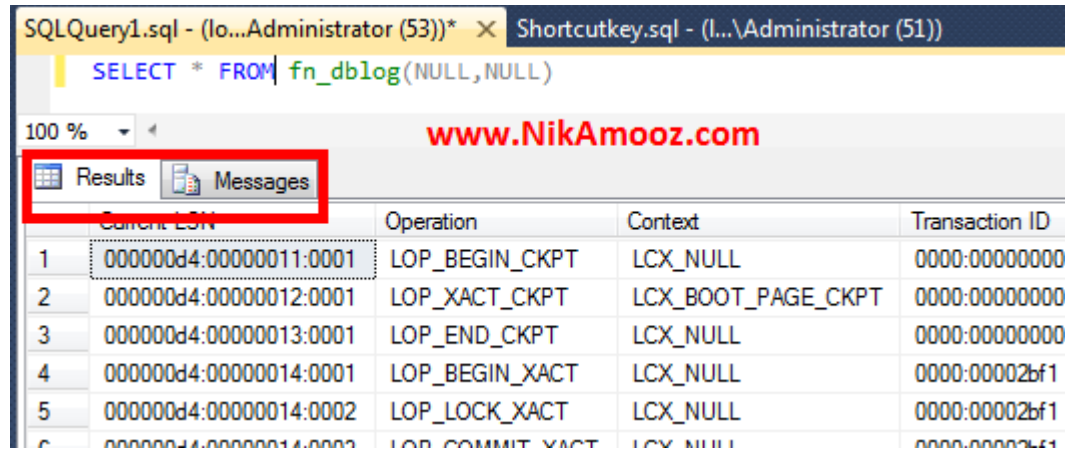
SQLQuery1.sql - (lo...Administrator (53))* ✕ Shortcutkey.sql - (l...\Administrator (51))

SELECT * FROM fn_dblog(NULL,NULL)

100 %

www.NikAmooz.com

Results Messages

| | Current LSN | Operation | Context | Transaction ID |
|---|---|---|---|---|
| 1 | 000000d4:00000011:0001 | LOP_BEGIN_CKPT | LCX_NULL | 0000:00000000 |
| 2 | 000000d4:00000012:0001 | LOP_XACT_CKPT | LCX_BOOT_PAGE_CKPT | 0000:00000000 |
| 3 | 000000d4:00000013:0001 | LOP_END_CKPT | LCX_NULL | 0000:00000000 |
| 4 | 000000d4:00000014:0001 | LOP_BEGIN_XACT | LCX_NULL | 0000:00002bf1 |
| 5 | 000000d4:00000014:0002 | LOP_LOCK_XACT | LCX_NULL | 0000:00002bf1 |
| 6 | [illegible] | LOP_COMMIT_XACT | LCX_NULL | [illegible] |